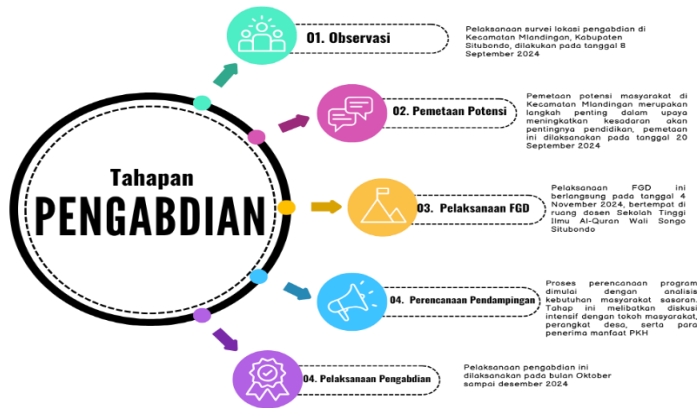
Tahapan
PENGABDIAN

01. Observasi

Pelaksanaan survei lokasi pengabdian di Kecamatan Mlandingan, Kabupaten Situbondo, dilakukan pada tanggal 8 September 2024

02. Pemetaan Potensi

Pemetaan potensi masyarakat di Kecamatan Mlandingan merupakan langkah penting dalam upaya meningkatkan kesadaran akan pentingnya pendidikan, pemetaan ini dilaksanakan pada tanggal 20 September 2024

03. Pelaksanaan FGD

Pelaksanaan FGD ini berlangsung pada tanggal 4 November 2024, bertempat di ruang dosen Sekolah Tinggi Ilmu Al-Quran Wali Songo Situbondo

04. Perencanaan Pendampingan

Proses perencanaan program dimulai dengan analisis kebutuhan masyarakat sasaran. Tahap ini melibatkan diskusi intensif dengan tokoh masyarakat, perangkat desa, serta para penerima manfaat PKH

04. Pelaksanaan Pengabdian

Pelaksanaan pengabdian ini dilaksanakan pada bulan Oktober sampai desember 2024